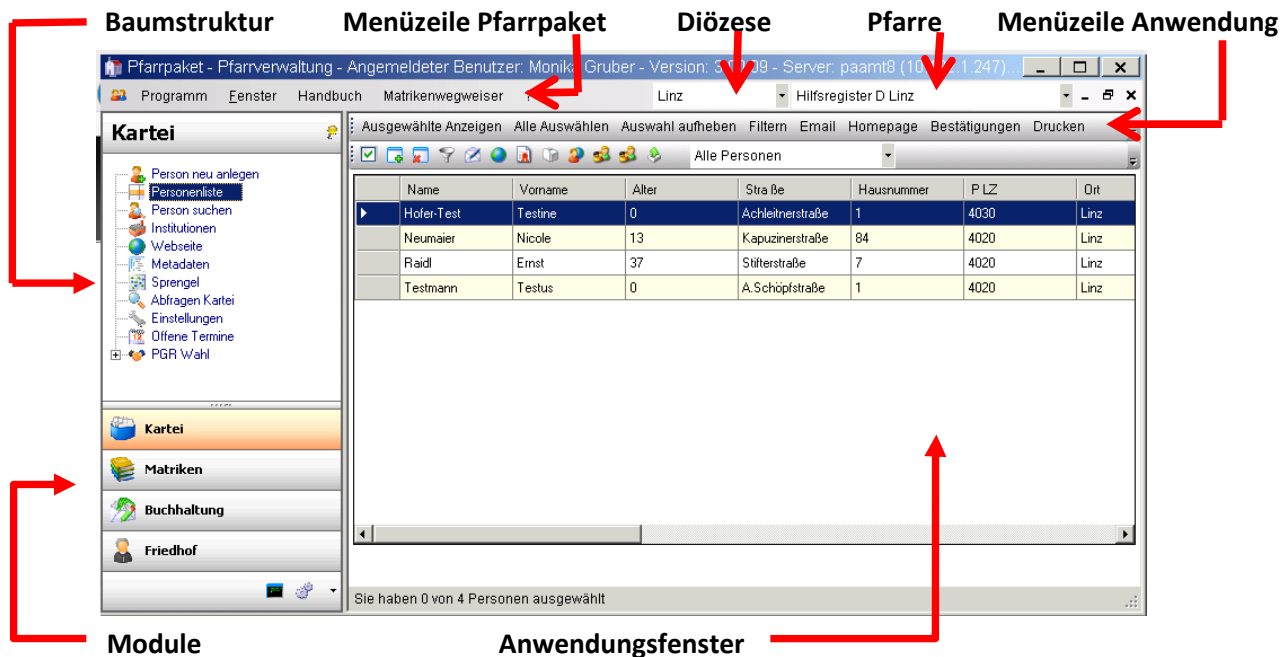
Baumstruktur Menüzeile Pfarrpaket Diözese Pfarre Menüzeile Anwendung

Pfarrpaket - Pfarrverwaltung - Angemeldeter Benutzer: Monika Gruber - Version: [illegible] - Server: paamt8 ([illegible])

Programm Fenster Handbuch Matrikenwegweiser ? Linz Hilfsregister D Linz

Kartei

Ausgewählte Anzeigen Alle Auswählen Auswahl aufheben Filtern Email Homepage Bestätigungen Drucken

Alle Personen

Person neu anlegen
Personenliste
Person suchen
Institutionen
Webseite
Metadaten
Sprengel
Abfragen Kartei
Einstellungen
Offene Termine
PGR Wahl

| Name | Vorname | Alter | Stra ße | Hausnummer | P LZ | Ort |
|---|---|---|---|---|---|---|
| Hofer-Test | Testine | 0 | Achleitnerstraße | 1 | 4030 | Linz |
| Neumaier | Nicole | 13 | Kapuzinerstraße | 84 | 4020 | Linz |
| Raidl | Ernst | 37 | Stifterstraße | 7 | 4020 | Linz |
| Testmann | Testus | 0 | A.Schöpfstraße | 1 | 4020 | Linz |

Kartei
Matriken
Buchhaltung
Friedhof

Sie haben 0 von 4 Personen ausgewählt

Module Anwendungsfenster